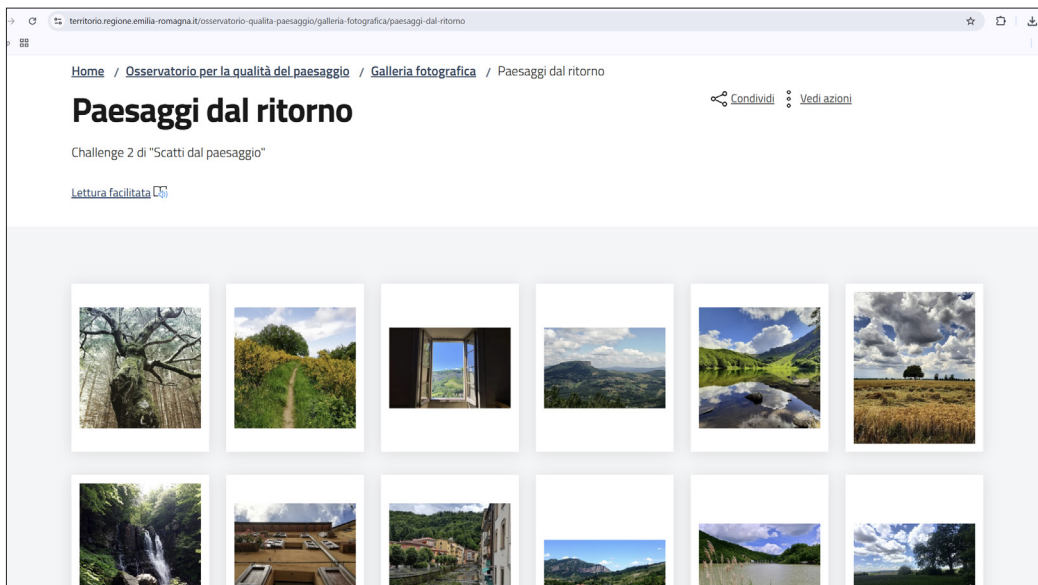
territorio.regione.emilia-romagna.it/osservatorio-qualita-paesaggio/galleria-fotografica/paesaggi-dal-ritorno

Home / Osservatorio per la qualità del paesaggio / Galleria fotografica / Paesaggi dal ritorno

Paesaggi dal ritorno

Condividi Vedi azioni

Challenge 2 di "Scatti dal paesaggio"

Lettura facilitata